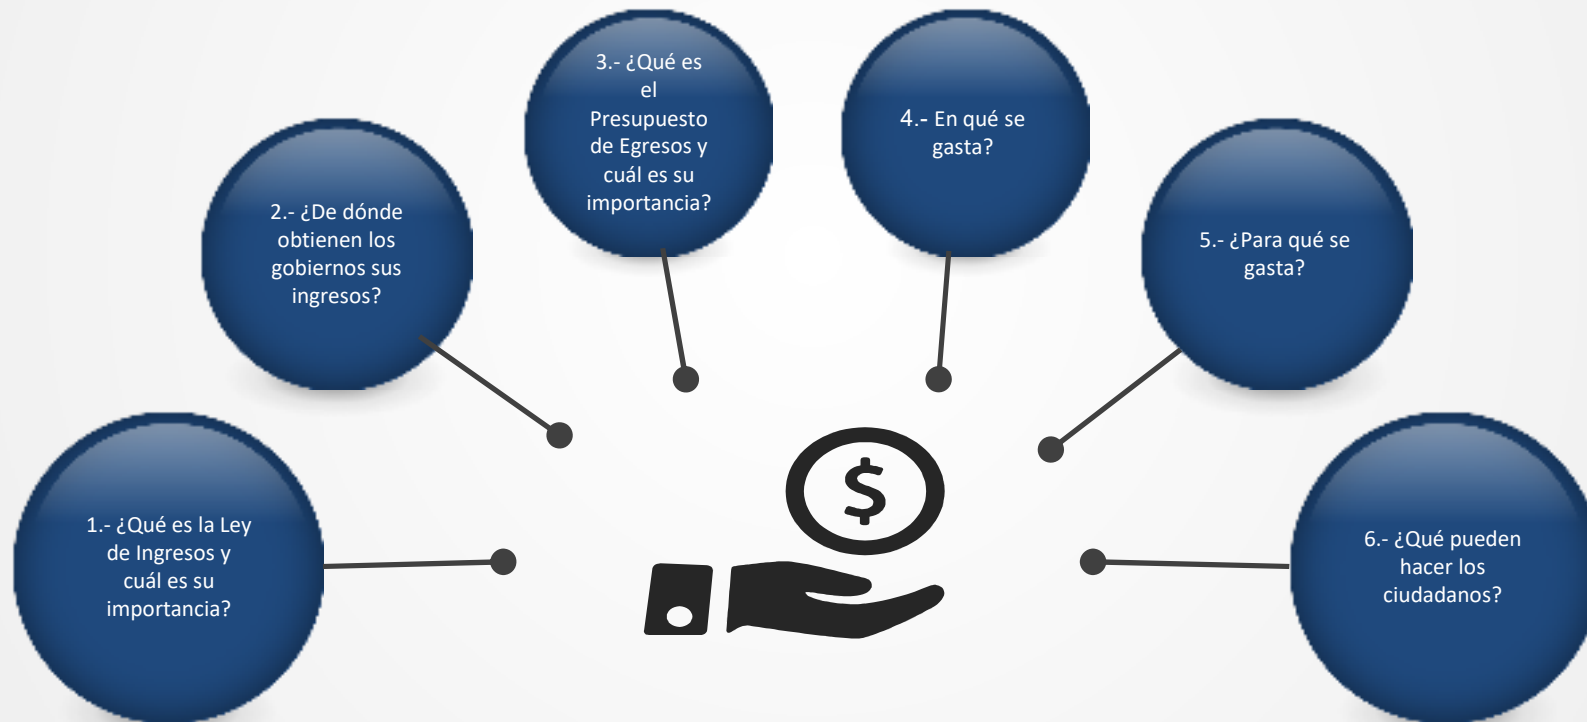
1.- ¿Qué es la Ley de Ingresos y cuál es su importancia?

2.- ¿De dónde obtienen los gobiernos sus ingresos?

3.- ¿Qué es el Presupuesto de Egresos y cuál es su importancia?

4.- En qué se gasta?

5.- ¿Para qué se gasta?

6.- ¿Qué pueden hacer los ciudadanos?

$